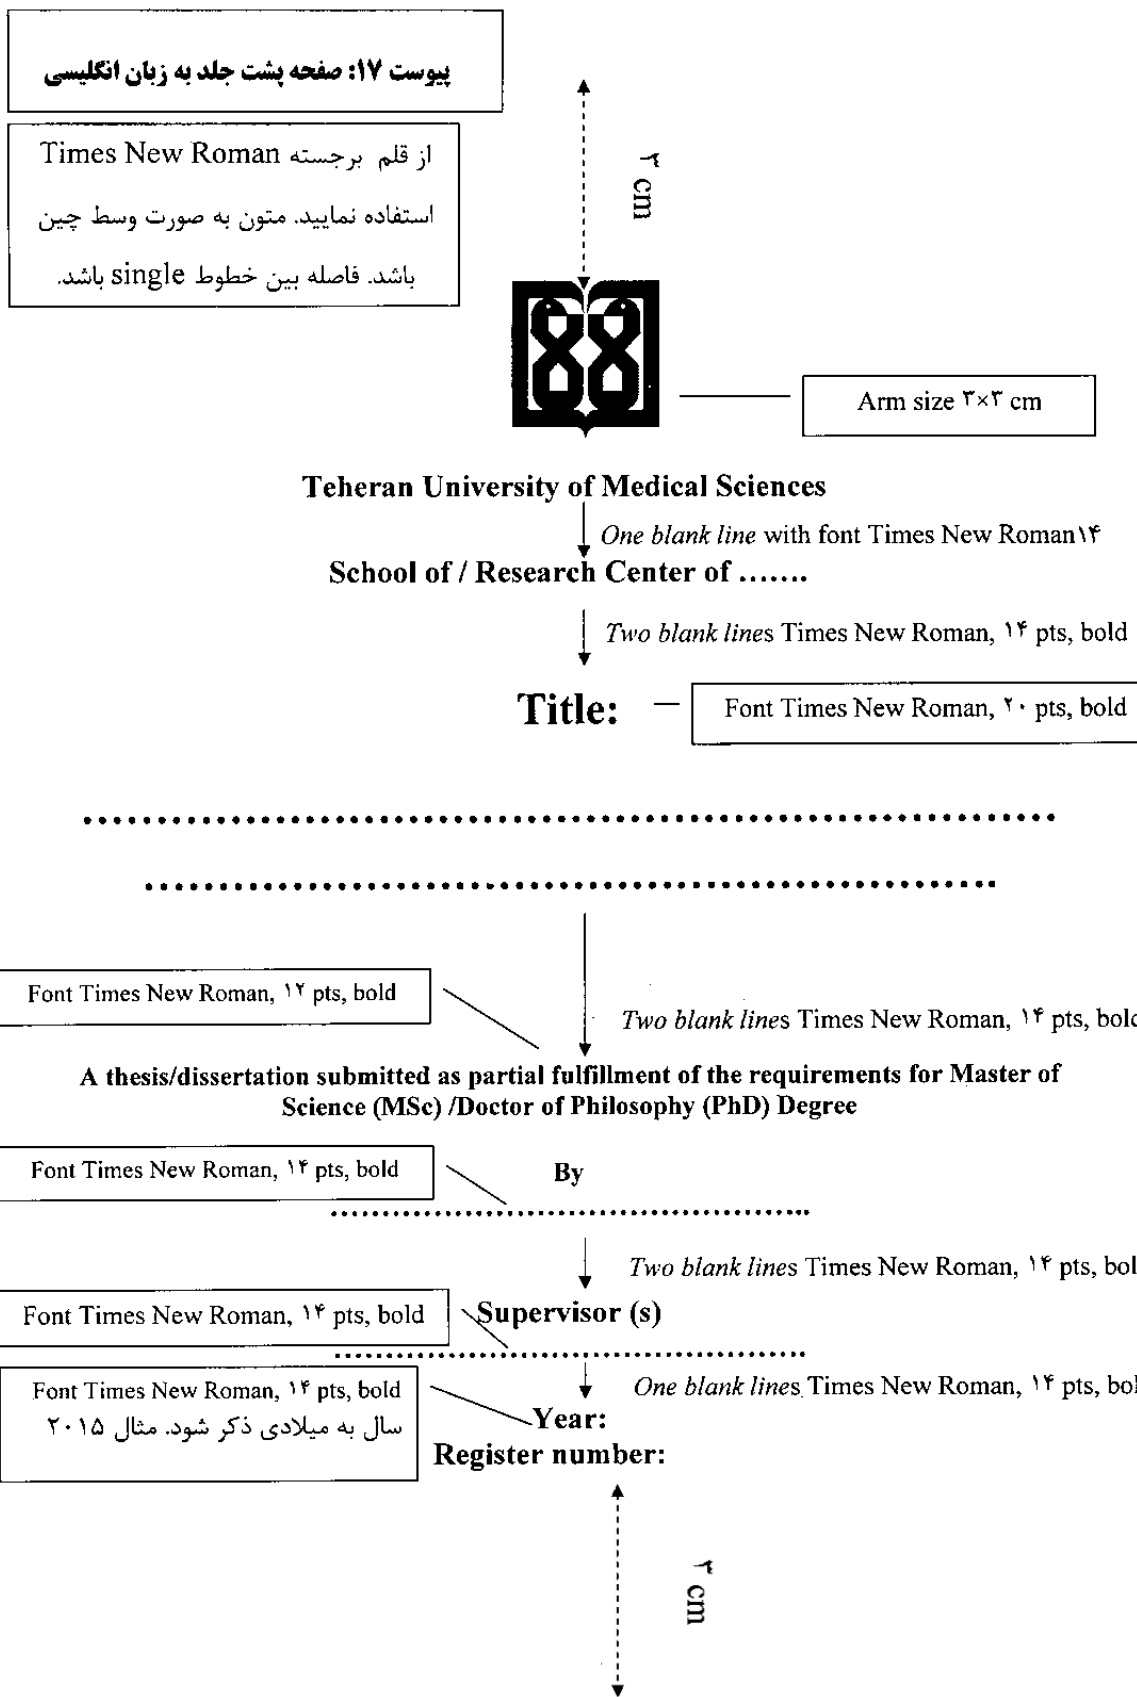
پیوست ۱۷: صفحه پشت جلد به زبان انگلیسی

از قلم برجسته Times New Roman استفاده نمایید. متون به صورت وسط چین باشد. فاصله بین خطوط single باشد.

۳ cm

Arm size ۳×۳ cm

Teheran University of Medical Sciences

*One blank line* with font Times New Roman۱۴

School of / Research Center of .......

*Two blank lines* Times New Roman, ۱۴ pts, bold

Title:

Font Times New Roman, ۲۰ pts, bold

.........................................................................

...............................................................

Font Times New Roman, ۱۲ pts, bold

*Two blank lines* Times New Roman, ۱۴ pts, bold

A thesis/dissertation submitted as partial fulfillment of the requirements for Master of Science (MSc) /Doctor of Philosophy (PhD) Degree

Font Times New Roman, ۱۴ pts, bold

By

...............................................

*Two blank lines* Times New Roman, ۱۴ pts, bold

Font Times New Roman, ۱۴ pts, bold

Supervisor (s)

...............................................

Font Times New Roman, ۱۴ pts, bold
سال به میلادی ذکر شود. مثال ۲۰۱۵

*One blank lines* Times New Roman, ۱۴ pts, bold

Year:

Register number:

۳ cm